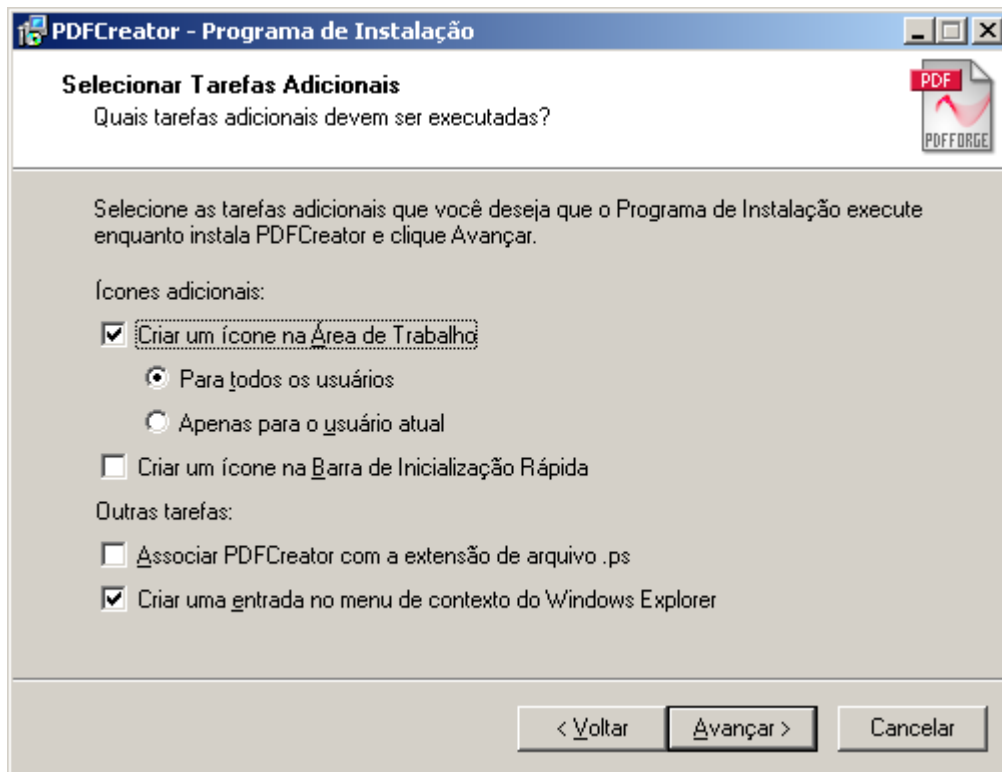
PDFCreator - Programa de Instalação

Selecionar Tarefas Adicionais
Quais tarefas adicionais devem ser executadas?

PDF
PDFFORGE

Selecione as tarefas adicionais que você deseja que o Programa de Instalação execute enquanto instala PDFCreator e clique Avançar.

Ícones adicionais:

Criar um ícone na Área de Trabalho

Para todos os usuários

Apenas para o usuário atual

Criar um ícone na Barra de Inicialização Rápida

Outras tarefas:

Associar PDFCreator com a extensão de arquivo .ps

Criar uma entrada no menu de contexto do Windows Explorer

< Voltar
Avançar >
Cancelar